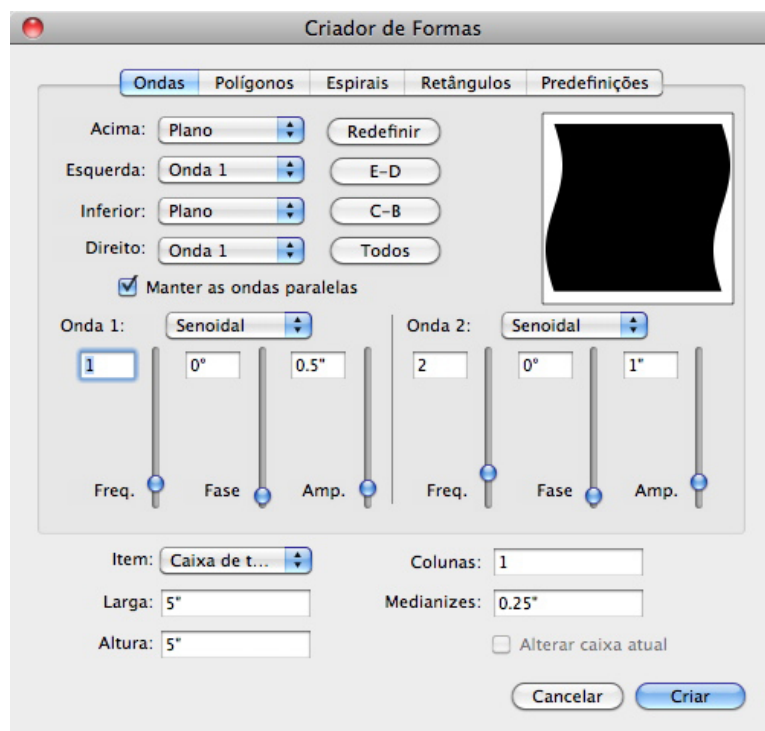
Criador de Formas

Ondas | Polígonos | Espirais | Retângulos | Predefinições

Acima: Plano
Redefinir
Esquerda: Onda 1
E–D
Inferior: Plano
C–B
Direito: Onda 1
Todos

Manter as ondas paralelas

Onda 1: Senoidal
1
0°
0.5"
Freq.
Fase
Amp.

Onda 2: Senoidal
2
0°
1"
Freq.
Fase
Amp.

Item: Caixa de t...
Colunas: 1
Larga: 5"
Medianizes: 0.25"
Altura: 5"
Alterar caixa atual

Cancelar
Criar